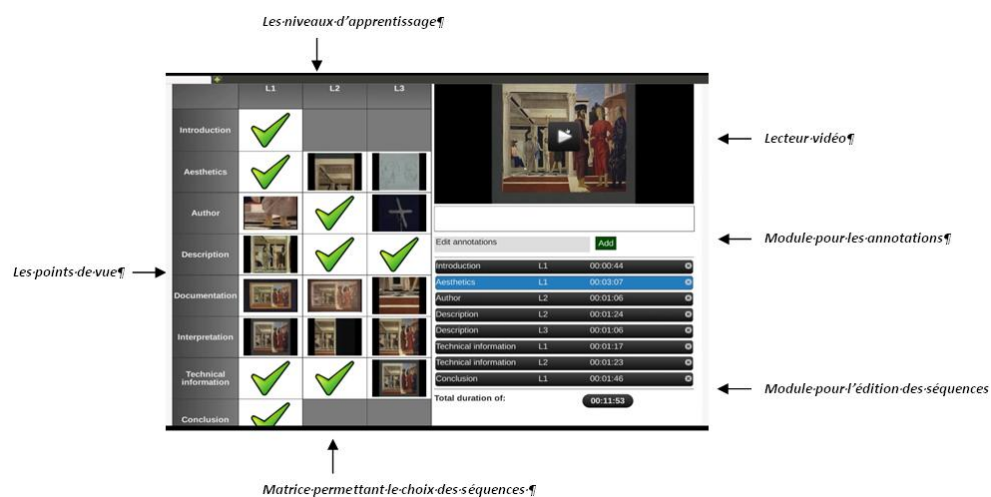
Les·niveaux·d'apprentissage¶

|  | L1 | L2 | L3 |
|---|---|---|---|
| Introduction |  |  |  |
| Aesthetics |  |  |  |
| Author |  |  |  |
| Description |  |  |  |
| Documentation |  |  |  |
| Interpretation |  |  |  |
| Technical information |  |  |  |
| Conclusion |  |  |  |

Lecteur·vidéo¶

Edit annotations
Add

Module·pour·les·annotations¶

| Introduction | L1 | 00:00:44 |
|---|---|---|
| Aesthetics | L1 | 00:03:07 |
| Author | L2 | 00:01:06 |
| Description | L2 | 00:01:24 |
| Description | L3 | 00:01:06 |
| Technical information | L1 | 00:01:17 |
| Technical information | L2 | 00:01:23 |
| Conclusion | L1 | 00:01:46 |

Total duration of: 00:11:53

Les·points·de·vue¶

Module·pour·l'édition·des·séquences

Matrice·permettant·le·choix·des·séquences·¶